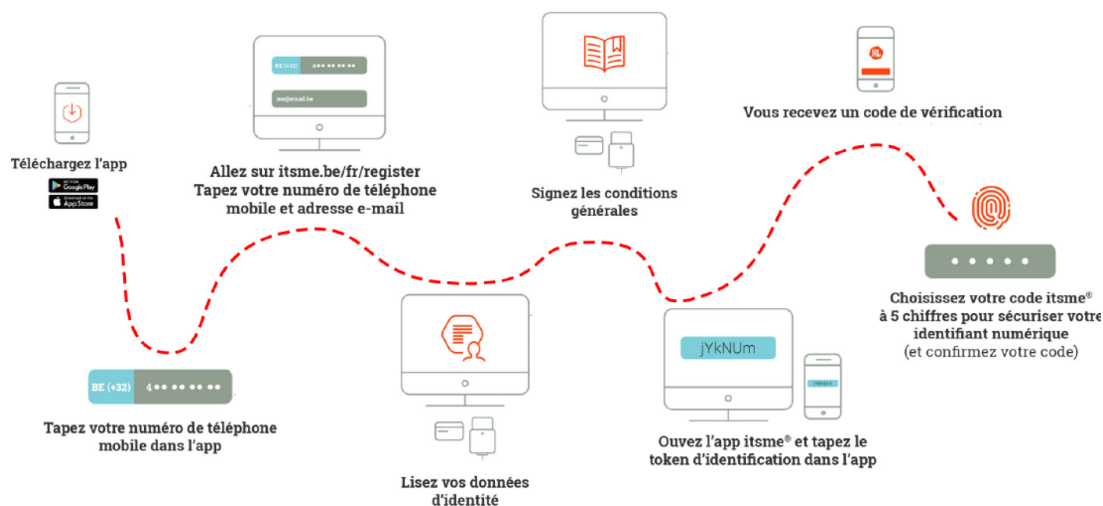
Téléchargez l'app

GET IT ON Google Play

Download on the App Store

BE (+32) 4•• •• •• ••

me@email.be

Allez sur itsme.be/fr/register
Tapez votre numéro de téléphone mobile et adresse e-mail

Signez les conditions générales

Vous recevez un code de vérification

BE (+32) 4•• •• •• ••

Tapez votre numéro de téléphone mobile dans l'app

Lisez vos données d'identité

jYkNUm

jYkNUm

Ouvez l'app itsme® et tapez le token d'identification dans l'app

• • • • •

Choisissez votre code itsme® à 5 chiffres pour sécuriser votre identifiant numérique
(et confirmez votre code)